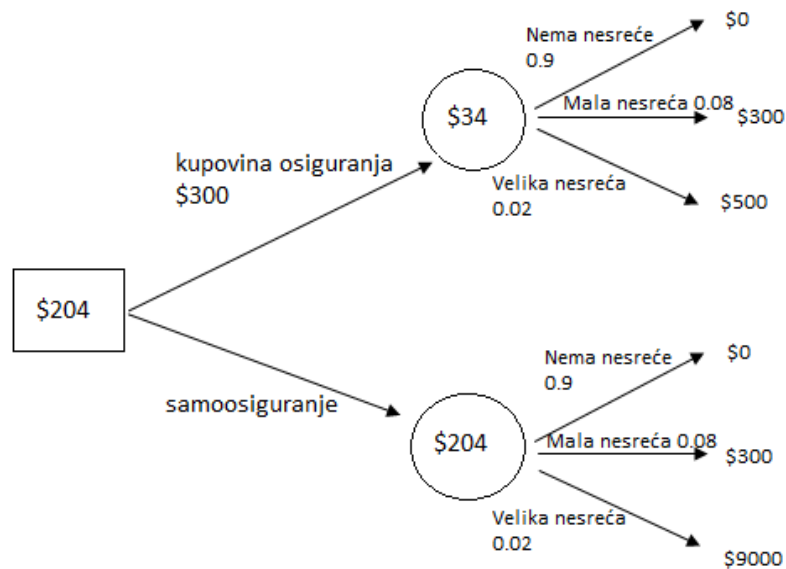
$204

kupovina osiguranja
$300

$34

Nema nesreće
0.9

$0

Mala nesreća 0.08

$300

Velika nesreća
0.02

$500

samoosiguranje

$204

Nema nesreće
0.9

$0

Mala nesreća 0.08

$300

Velika nesreća
0.02

$9000